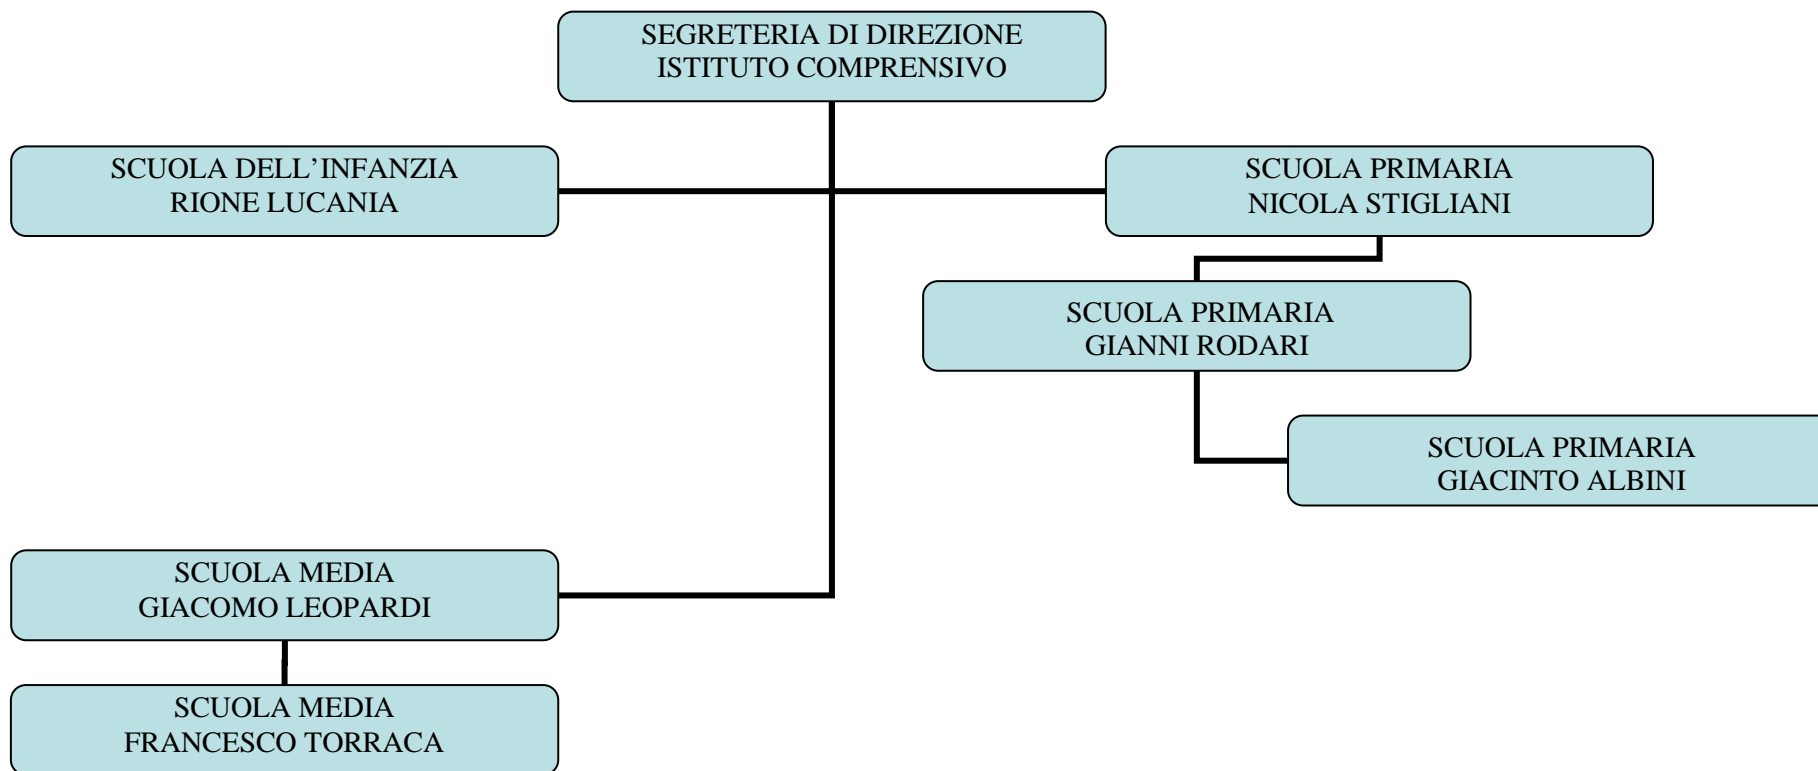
SEGRETERIA DI DIREZIONE
ISTITUTO COMPRENSIVO

SCUOLA DELL’INFANZIA
RIONE LUCANIA

SCUOLA PRIMARIA
NICOLA STIGLIANI

SCUOLA PRIMARIA
GIANNI RODARI

SCUOLA PRIMARIA
GIACINTO ALBINI

SCUOLA MEDIA
GIACOMO LEOPARDI

SCUOLA MEDIA
FRANCESCO TORRACA